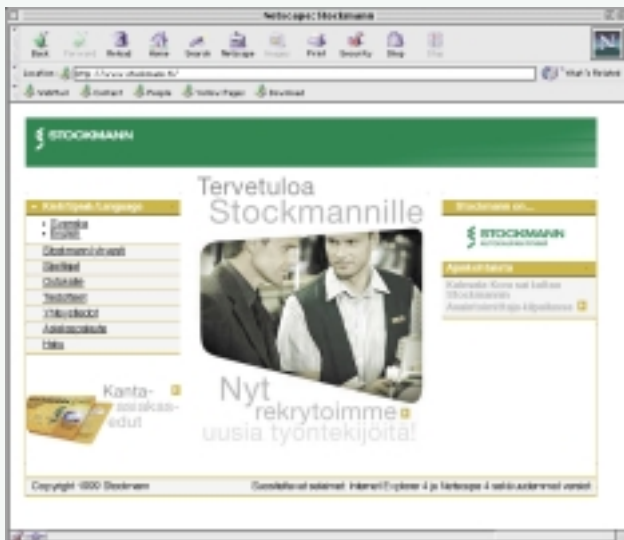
Netscape: Stockmann

Back Forward Reload Home Search Netscape Images Print Security Shop Stop

Location: http://www.stockmann.fi/

What's Related

WebMail Contact People Yellow Pages Download

STOCKMANN

Tervetuloa
Stockmannille

Kieli/Språk/Language
• Suomeksi
• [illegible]

Stockmann-yhtymä
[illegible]
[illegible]
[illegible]
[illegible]
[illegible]
Haku

Kanta-asiakasedut

Nyt
rekrytoimme
uusia työntekijöitä!

Stockmann on...

STOCKMANN

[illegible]
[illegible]

Copyright 2000 Stockmann

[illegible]